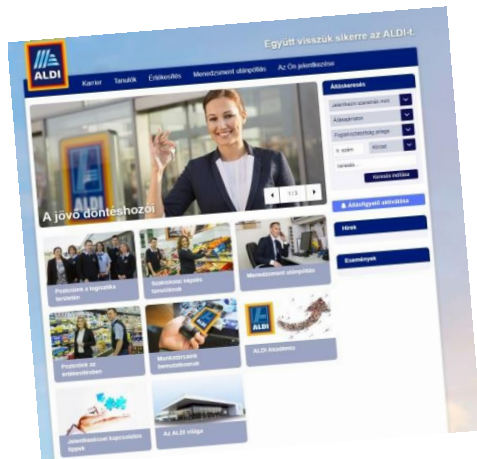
Együtt visszük sikerre az ALDI-t.

ALDI

Karrier Tanulók Értékesítés Menedzsment utánpótlás Az Ön jelentkezése

A jövő döntéshozói

1/3

Pozíciók a logisztika területén

Szakmaközi képzés tanulóknak

Menedzsment utánpótlás

Pozíciók az értékesítésben

Munkatársaink bemutatkoznak

ALDI Akadémia

Jelentkezéssel kapcsolatos tippek

Az ALDI világa

Álláskeresés

Keresés indítása

Állásfigyelő aktiválása

Hírek

Események